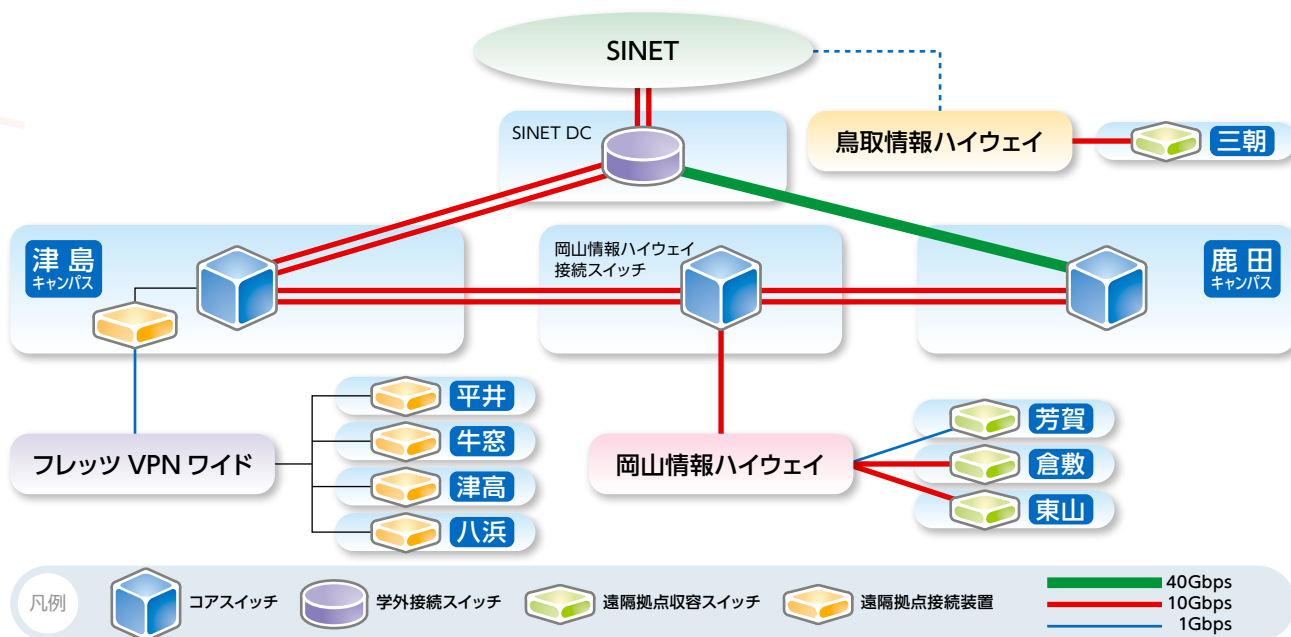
SINET

SINET DC

鳥取情報ハイウェイ

三朝

津島
キャンパス

岡山情報ハイウェイ
接続スイッチ

鹿田
キャンパス

平井

牛窓

津高

八浜

フレッツ VPN ワイド

岡山情報ハイウェイ

芳賀

倉敷

東山

凡例

コアスイッチ

学外接続スイッチ

遠隔拠点収容スイッチ

遠隔拠点接続装置

40Gbps
10Gbps
1Gbps